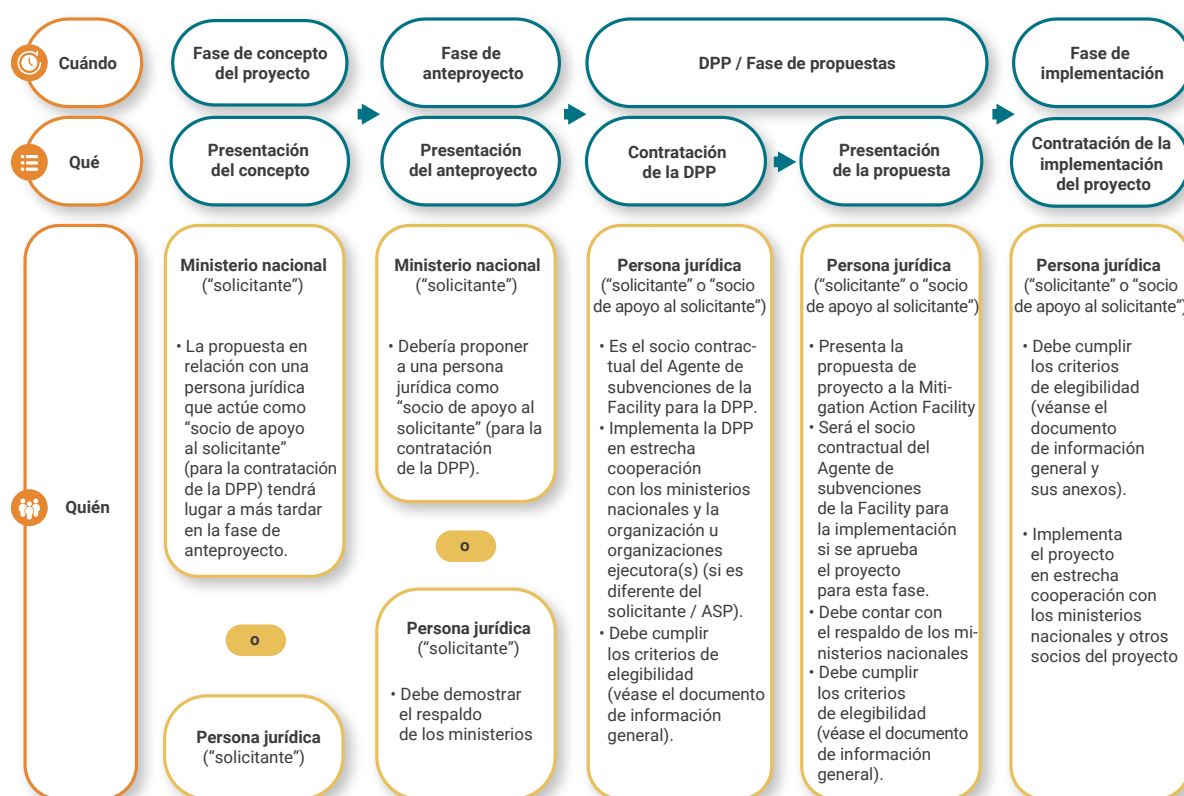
Cuándo

Fase de concepto del proyecto

Fase de anteproyecto

DPP / Fase de propuestas

Fase de implementación

Qué

Presentación del concepto

Presentación del anteproyecto

Contratación de la DPP

Presentación de la propuesta

Contratación de la implementación del proyecto

Quién

Ministerio nacional
(“solicitante”)

• La propuesta en relación con una persona jurídica que actúe como “socio de apoyo al solicitante” (para la contratación de la DPP) tendrá lugar a más tardar en la fase de anteproyecto.

o

Persona jurídica
(“solicitante”)

Ministerio nacional
(“solicitante”)

• Debería proponer a una persona jurídica como “socio de apoyo al solicitante” (para la contratación de la DPP).

o

Persona jurídica
(“solicitante”)

• Debe demostrar el respaldo de los ministerios

Persona jurídica
(“solicitante” o “socio de apoyo al solicitante”)

• Es el socio contractual del Agente de subvenciones de la Facility para la DPP.
• Implementa la DPP en estrecha cooperación con los ministerios nacionales y la organización u organizaciones ejecutora(s) (si es diferente del solicitante / ASP).
• Debe cumplir los criterios de elegibilidad (véase el documento de información general).

Persona jurídica
(“solicitante” o “socio de apoyo al solicitante”)

• Presenta la propuesta de proyecto a la Mitigation Action Facility
• Será el socio contractual del Agente de subvenciones de la Facility para la implementación si se aprueba el proyecto para esta fase.
• Debe contar con el respaldo de los ministerios nacionales
• Debe cumplir los criterios de elegibilidad (véase el documento de información general).

Persona jurídica
(“solicitante” o “socio de apoyo al solicitante”)

• Debe cumplir los criterios de elegibilidad (véanse el documento de información general y sus anexos).

• Implementa el proyecto en estrecha cooperación con los ministerios nacionales y otros socios del proyecto